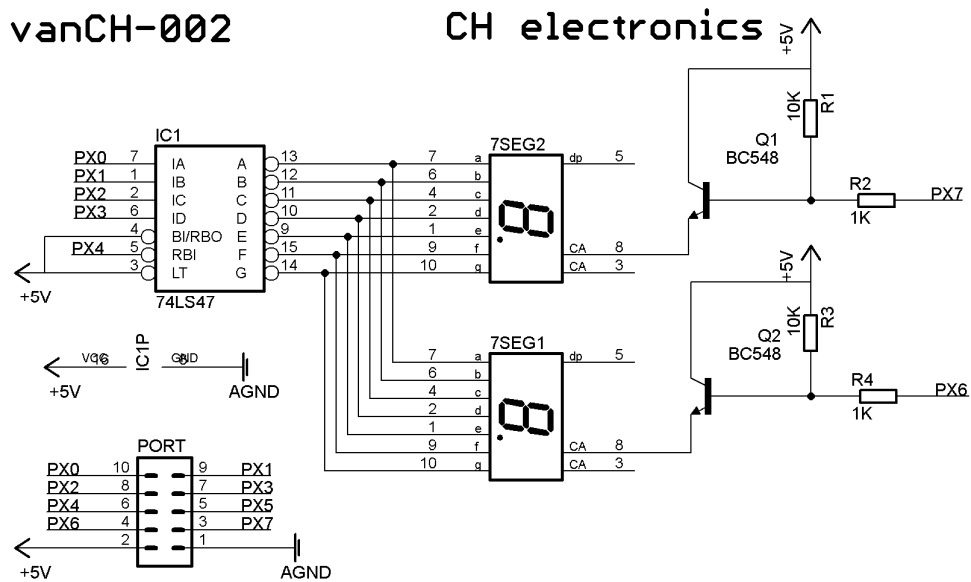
vanCH-002

CH electronics

+5V

IC1

PX0 7 IA A 13
PX1 1 IB B 12
PX2 2 IC C 11
PX3 6 ID D 10
4 BI/RBO E 9
PX4 5 RBI F 15
3 LT G 14

+5V

74LS47

7SEG2

7 a dp 5
6 b
4 c
2 d
1 e
9 f CA 8
10 g CA 3

10K R1

Q1
BC548

R2
1K
PX7

+5V

10K R3

Q2
BC548

R4
1K
PX6

VCC 16
GND 8
IC1P

+5V
AGND

7SEG1

7 a dp 5
6 b
4 c
2 d
1 e
9 f CA 8
10 g CA 3

PORT

PX0 10 9 PX1
PX2 8 7 PX3
PX4 6 5 PX5
PX6 4 3 PX7
2 1

+5V
AGND